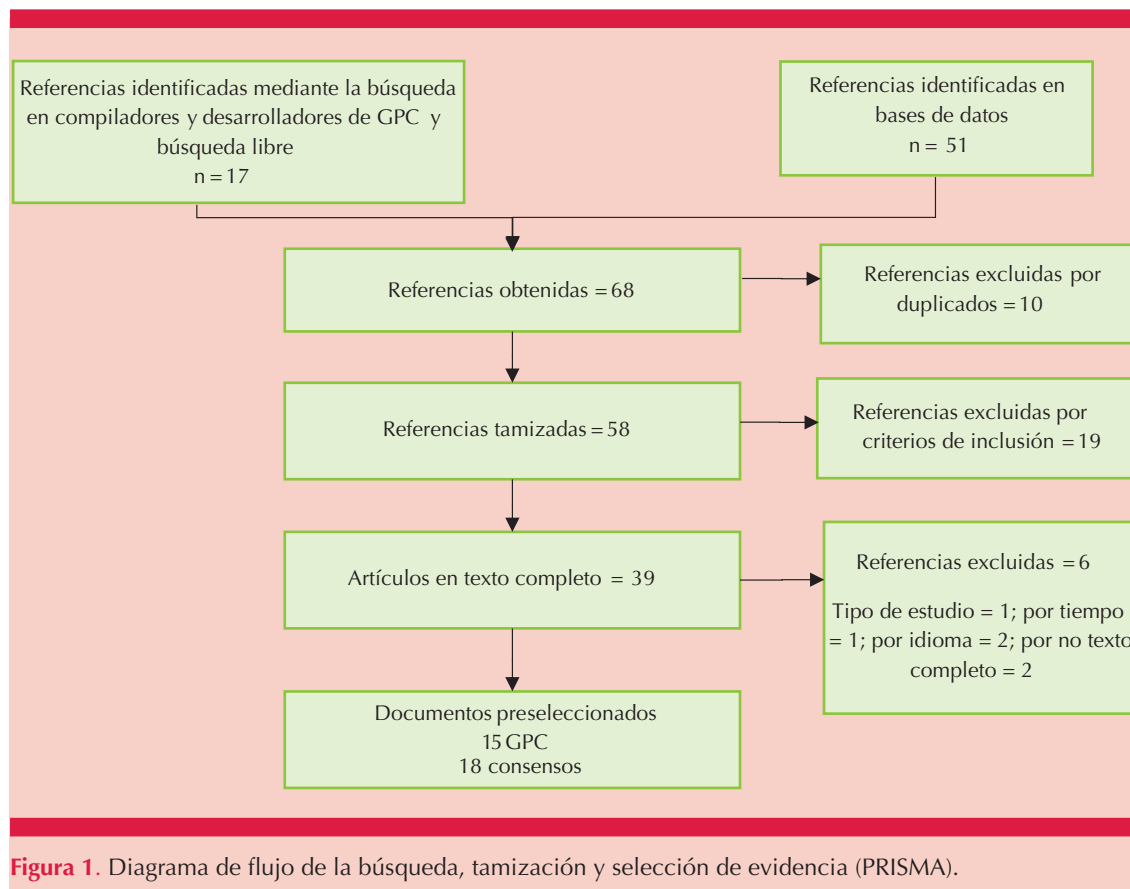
Referencias identificadas mediante la búsqueda en compiladores y desarrolladores de GPC y búsqueda libre
n = 17

Referencias identificadas en bases de datos
n = 51

Referencias obtenidas = 68

Referencias excluidas por duplicados = 10

Referencias tamizadas = 58

Referencias excluidas por criterios de inclusión = 19

Artículos en texto completo = 39

Referencias excluidas = 6

Tipo de estudio = 1; por tiempo = 1; por idioma = 2; por no texto completo = 2

Documentos preseleccionados
15 GPC
18 consensos

Figura 1. Diagrama de flujo de la búsqueda, tamización y selección de evidencia (PRISMA).